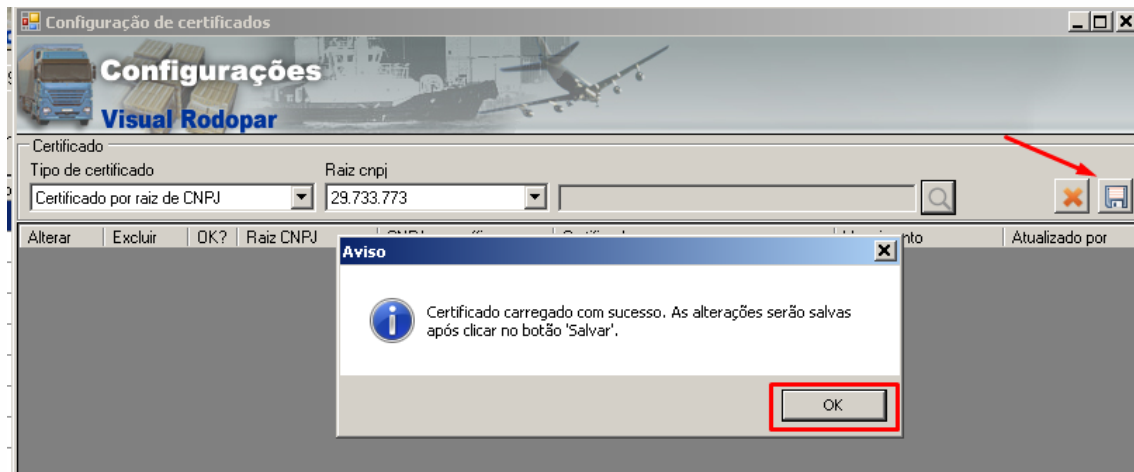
Configuração de certificados

Configurações
Visual Rodopar

Certificado
Tipo de certificado
Certificado por raiz de CNPJ
Raiz cnpj
29.733.773

| Alterar | Excluir | OK? | Raiz CNPJ | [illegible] | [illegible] | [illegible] | Atualizado por |
|---|---|---|---|---|---|---|---|

Aviso

Certificado carregado com sucesso. As alterações serão salvas após clicar no botão 'Salvar'.

OK